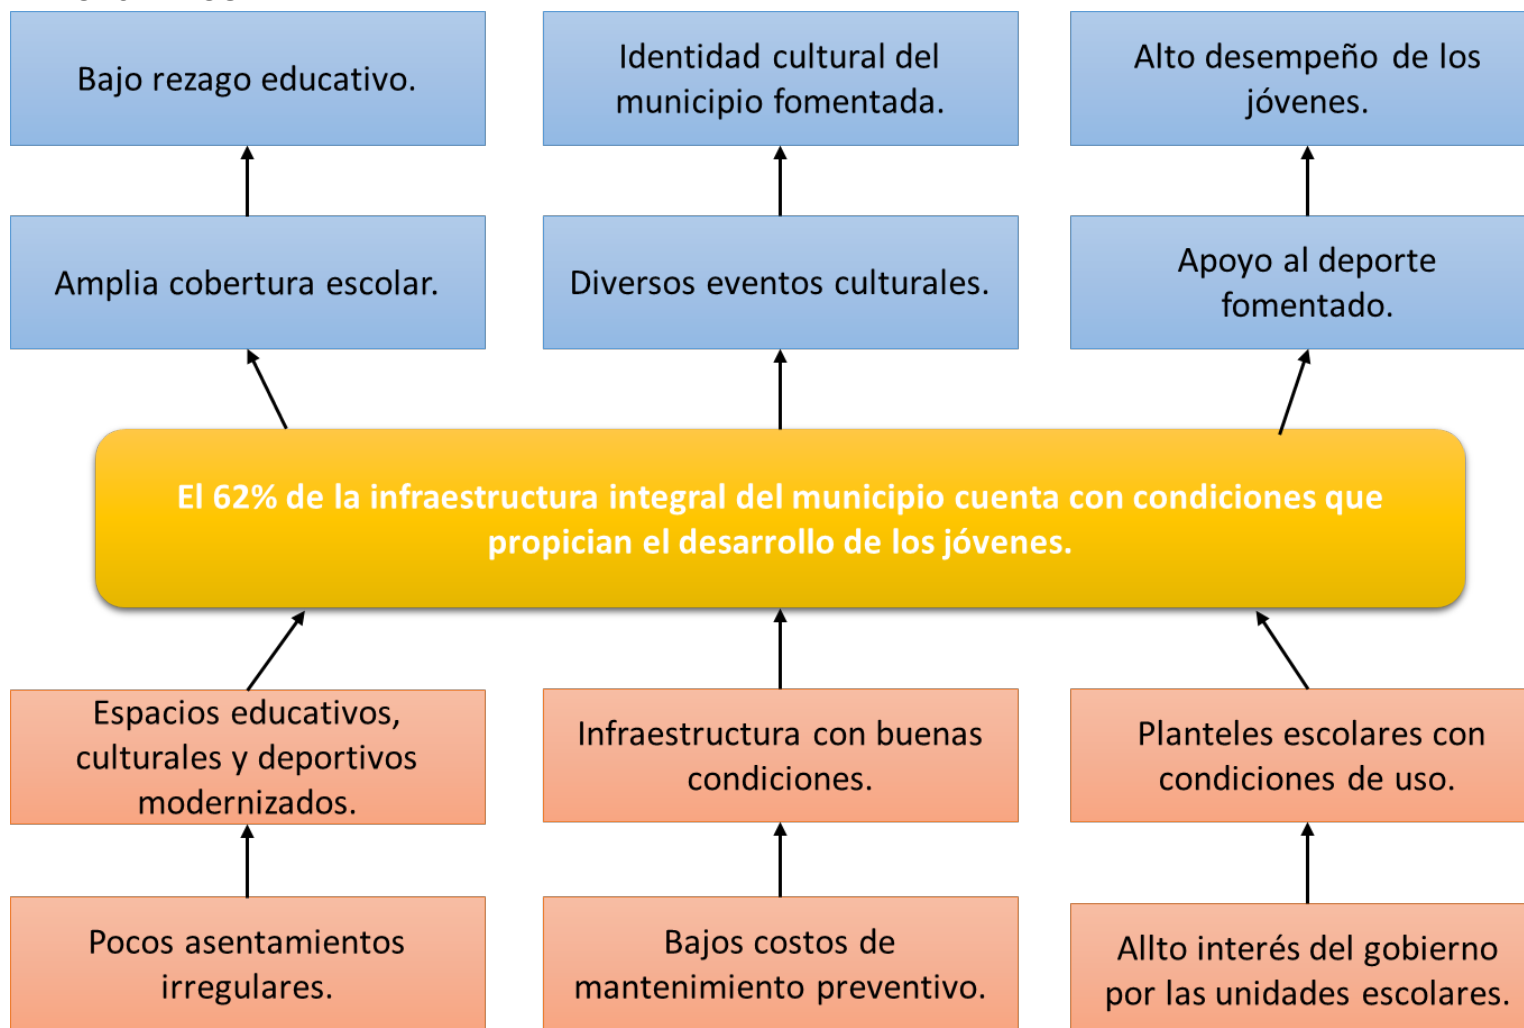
Bajo rezago educativo.

Identidad cultural del municipio fomentada.

Alto desempeño de los jóvenes.

Amplia cobertura escolar.

Diversos eventos culturales.

Apoyo al deporte fomentado.

El 62% de la infraestructura integral del municipio cuenta con condiciones que propician el desarrollo de los jóvenes.

Espacios educativos, culturales y deportivos modernizados.

Infraestructura con buenas condiciones.

Planteles escolares con condiciones de uso.

Pocos asentamientos irregulares.

Bajos costos de mantenimiento preventivo.

Allto interés del gobierno por las unidades escolares.